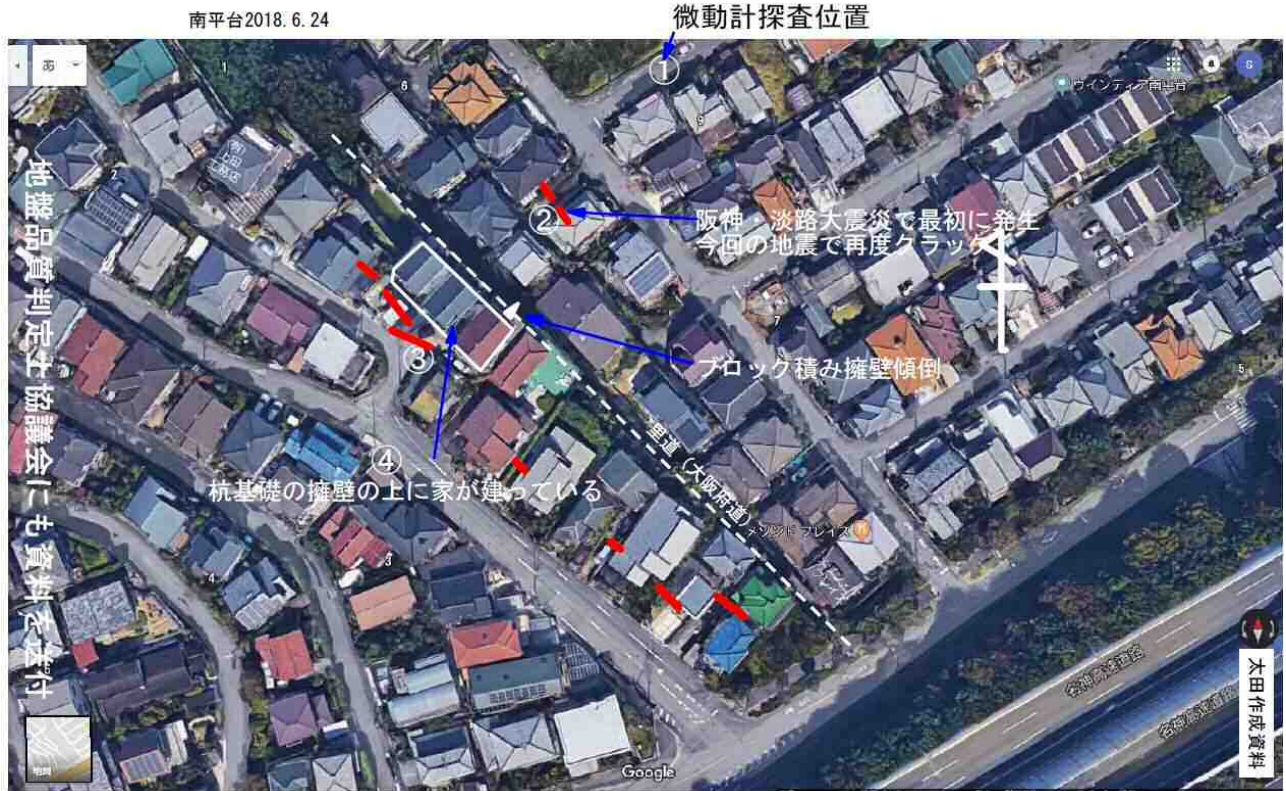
南平台2018. 6. 24

微動計探査位置

①

②

阪神・淡路大震災で最初に発生
今回の地震で再度クラック

③

ブロック積み擁壁傾倒

④

杭基礎の擁壁の上に家が建っている

里道（大阪府道）

地盤品質判定士協議会にも資料を送付

ウィンティア南平台

太田作成資料

Google

地図

あ

S